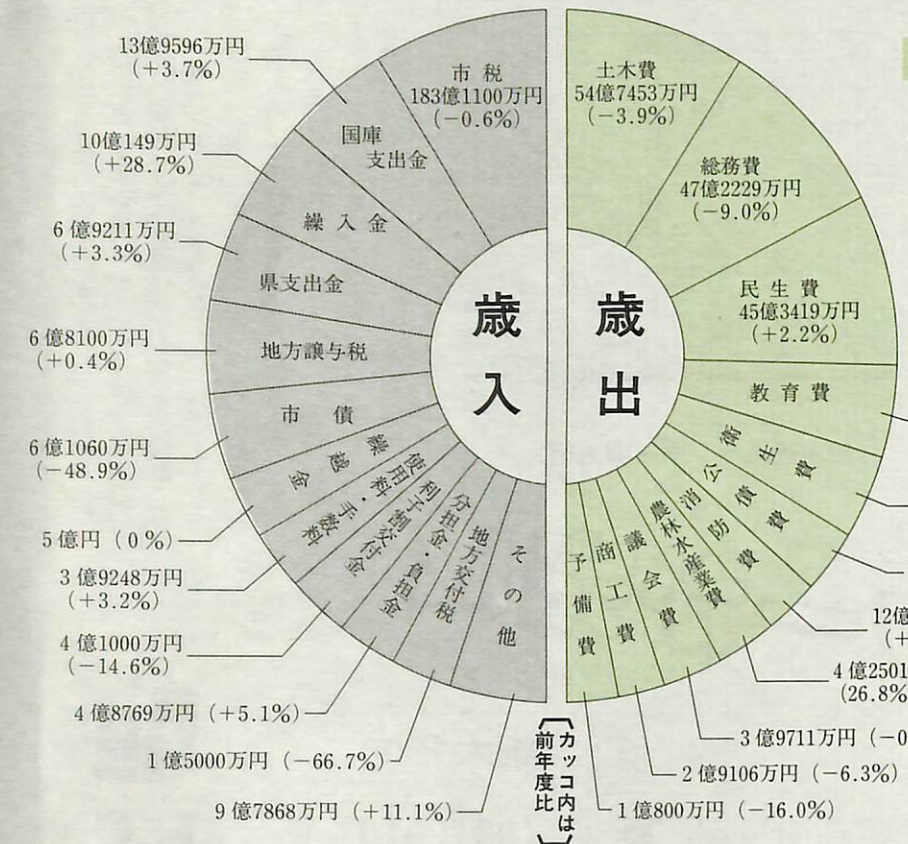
歳入

市税
183億1100万円
(−0.6%)

国庫支出金
13億9596万円
(+3.7%)

繰入金
10億149万円
(+28.7%)

県支出金
6億9211万円
(+3.3%)

地方譲与税
6億8100万円
(+0.4%)

市債
6億1060万円
(−48.9%)

繰越金
5億円 (0%)

使用料・手数料
3億9248万円
(+3.2%)

利子割交付金
4億1000万円
(−14.6%)

分担金・負担金
4億8769万円 (+5.1%)

地方交付税
1億5000万円 (−66.7%)

その他
9億7868万円 (+11.1%)

(カッコ内は前年度比)

歳出

土木費
54億7453万円
(−3.9%)

総務費
47億2229万円
(−9.0%)

民生費
45億3419万円
(+2.2%)

教育費

衛生費

公債費

消防費
12億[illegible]
(+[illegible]

農林水産業費
4億2501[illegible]
(26.8%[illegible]

議会費
3億9711万円 (−0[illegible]

商工費
2億9106万円 (−6.3%)

予備費
1億800万円 (−16.0%)